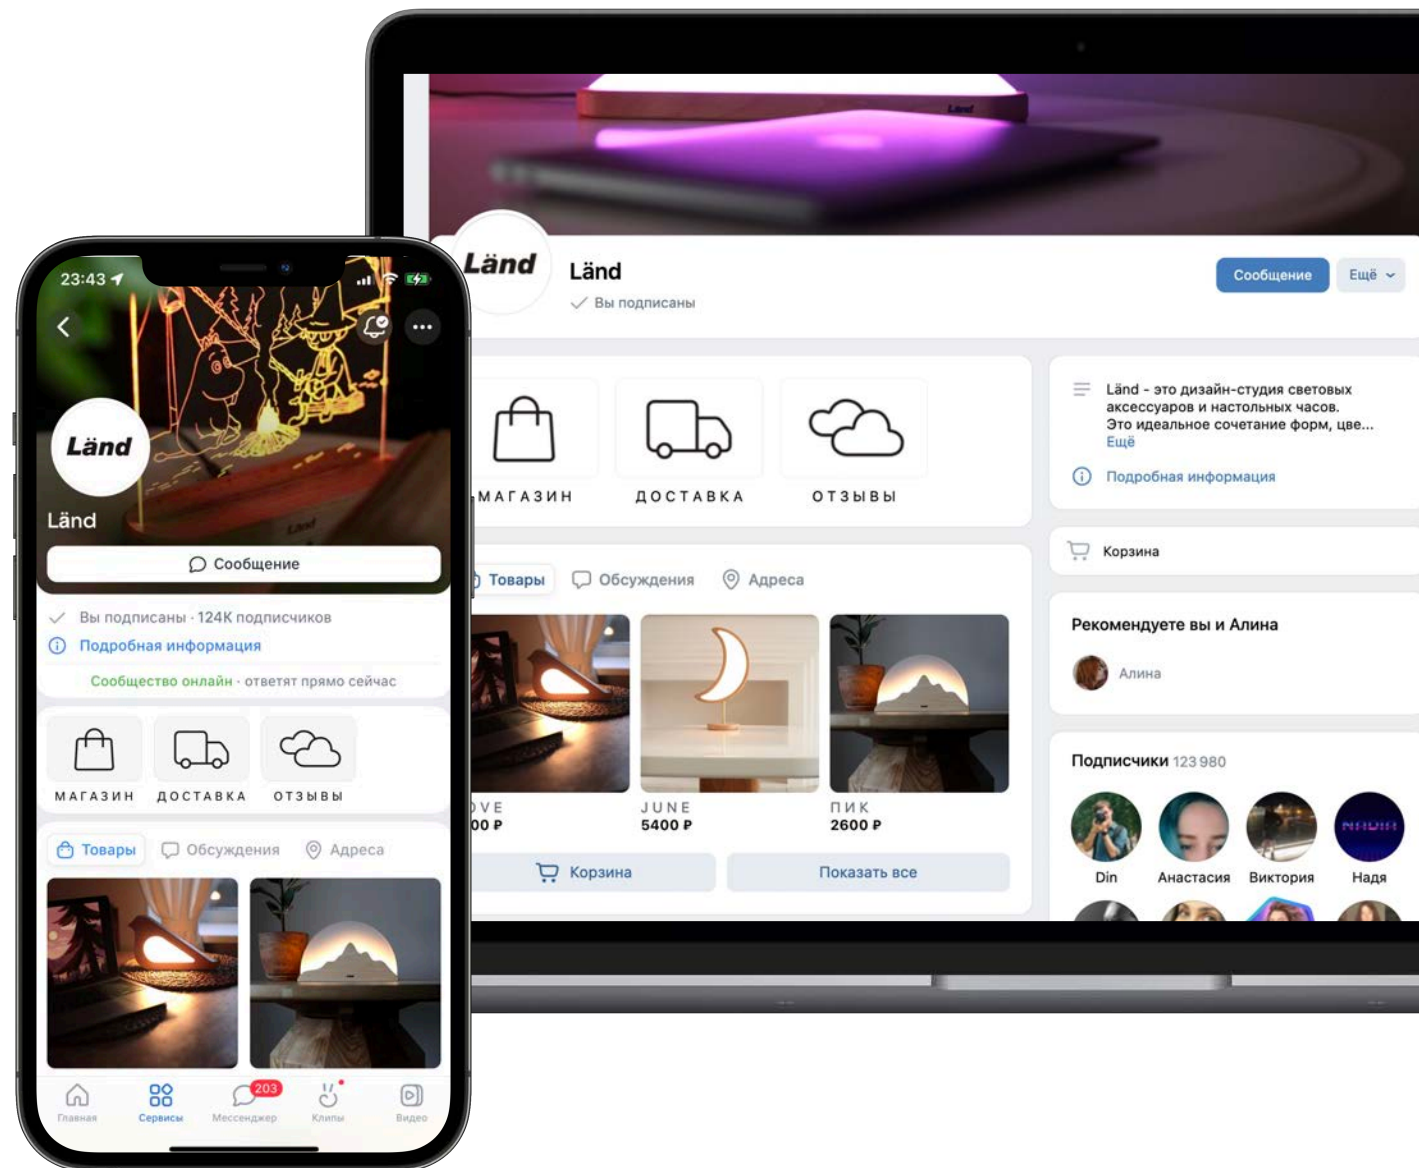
Länd

Länd
Вы подписаны

Сообщение
Ещё

МАГАЗИН
ДОСТАВКА
ОТЗЫВЫ

Länd - это дизайн-студия световых аксессуаров и настольных часов. Это идеальное сочетание форм, цве...
Ещё
Подробная информация

Корзина

Рекомендуете вы и Алина
Алина

Товары
Обсуждения
Адреса

VE
00 ₽
JUNE
5400 ₽
ПИК
2600 ₽

Корзина
Показать все

Подписчики 123 980
Din
Анастасия
Виктория
Надя

23:43
Länd
Länd
Сообщение
Вы подписаны · 124K подписчиков
Подробная информация
Сообщество онлайн · ответят прямо сейчас
МАГАЗИН
ДОСТАВКА
ОТЗЫВЫ
Товары
Обсуждения
Адреса
Главная
Сервисы
203
Мессенджер
Клипы
Видео